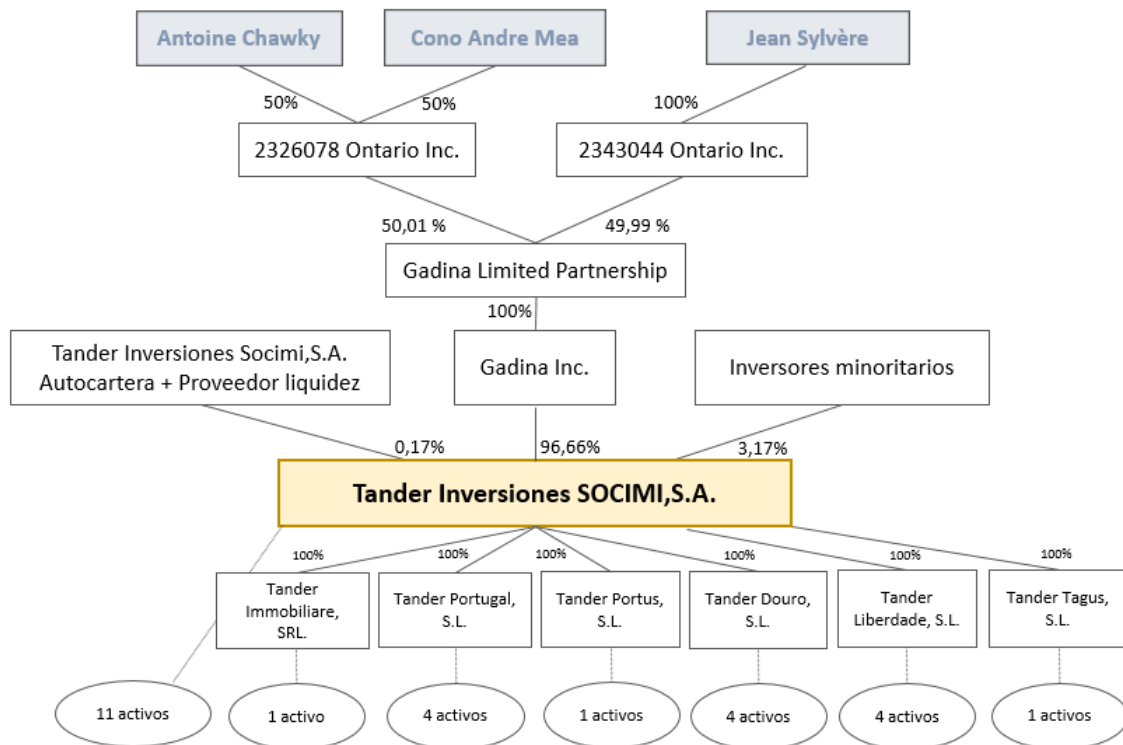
Antoine Chawky

Cono Andre Mea

Jean Sylvère

50%

50%

100%

2326078 Ontario Inc.

2343044 Ontario Inc.

50,01 %

49,99 %

Gadina Limited Partnership

100%

Tander Inversiones Socimi,S.A. Autocartera + Proveedor liquidez

Gadina Inc.

Inversores minoritarios

0,17%

96,66%

3,17%

Tander Inversiones SOCIMI,S.A.

100%

100%

100%

100%

100%

100%

Tander Immobiliare, SRL.

Tander Portugal, S.L.

Tander Portus, S.L.

Tander Douro, S.L.

Tander Liberdade, S.L.

Tander Tagus, S.L.

11 activos

1 activo

4 activos

1 activos

4 activos

4 activos

1 activos